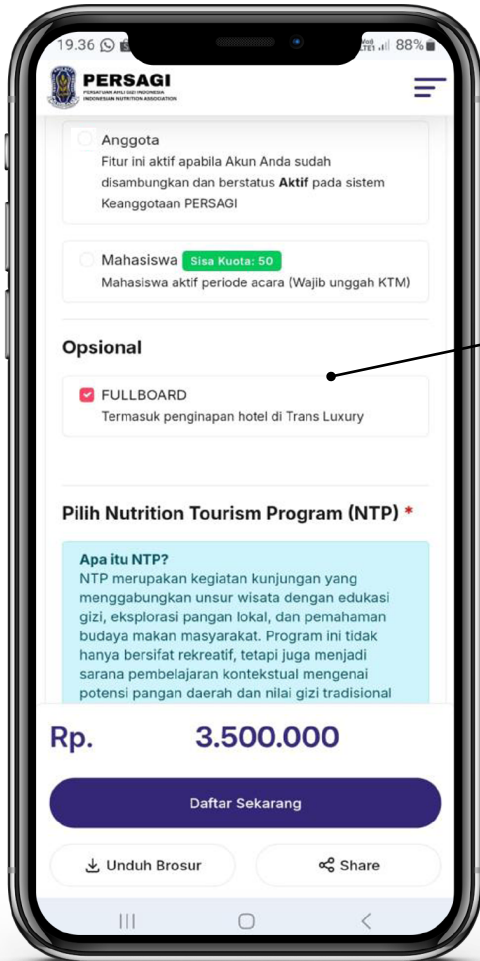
19.36 88%

PERSAGI
PERSATUAN AHLI GIZI INDONESIA
INDONESIAN NUTRITION ASSOCIATION

Anggota
Fitur ini aktif apabila Akun Anda sudah disambungkan dan berstatus **Aktif** pada sistem Keanggotaan PERSAGI

Mahasiswa Sisa Kuota: 50
Mahasiswa aktif periode acara (Wajib unggah KTM)

Opsional

FULLBOARD
Termasuk penginapan hotel di Trans Luxury

Pilih Nutrition Tourism Program (NTP) *

Apa itu NTP?
NTP merupakan kegiatan kunjungan yang menggabungkan unsur wisata dengan edukasi gizi, eksplorasi pangan lokal, dan pemahaman budaya makan masyarakat. Program ini tidak hanya bersifat rekreatif, tetapi juga menjadi sarana pembelajaran kontekstual mengenai potensi pangan daerah dan nilai gizi tradisional

Rp. 3.500.000

Daftar Sekarang

Unduh Brosur

Share